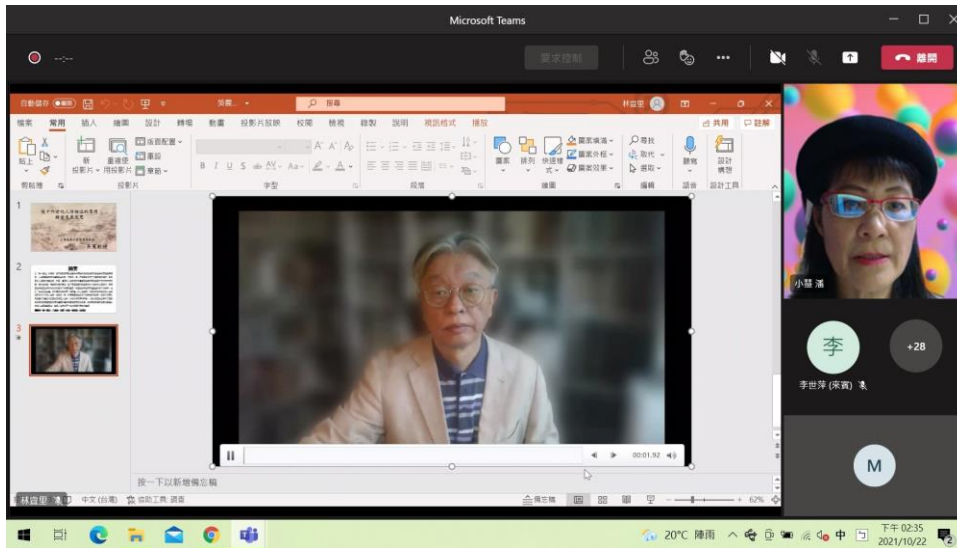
Microsoft Teams

要求控制

離開

自動儲存 ● 關閉

預覽...

搜尋

林宜里

檔案 常用 插入 繪圖 設計 轉場 動畫 投影片放映 校閱 檢視 錄製 說明 視訊格式 播放

共用 註解

貼上 新投影片 重複使用投影片 版面配置 重設 章節

剪貼簿 投影片 字型 段落 繪圖 編輯 語音 設計工具

圖案 排列 快速樣式 圖案填滿 圖案外框 圖案效果 尋找 取代 選取 聽寫 設計構想

1

2

3

00:01.92

按一下以新增備忘稿

林宜里 中文 (台灣) 協助工具: 調查

備忘稿 62%

小慧 湯

李

+28

李世萍 (來賓)

M

20°C 陣雨 中 下午 02:35 2021/10/22 2